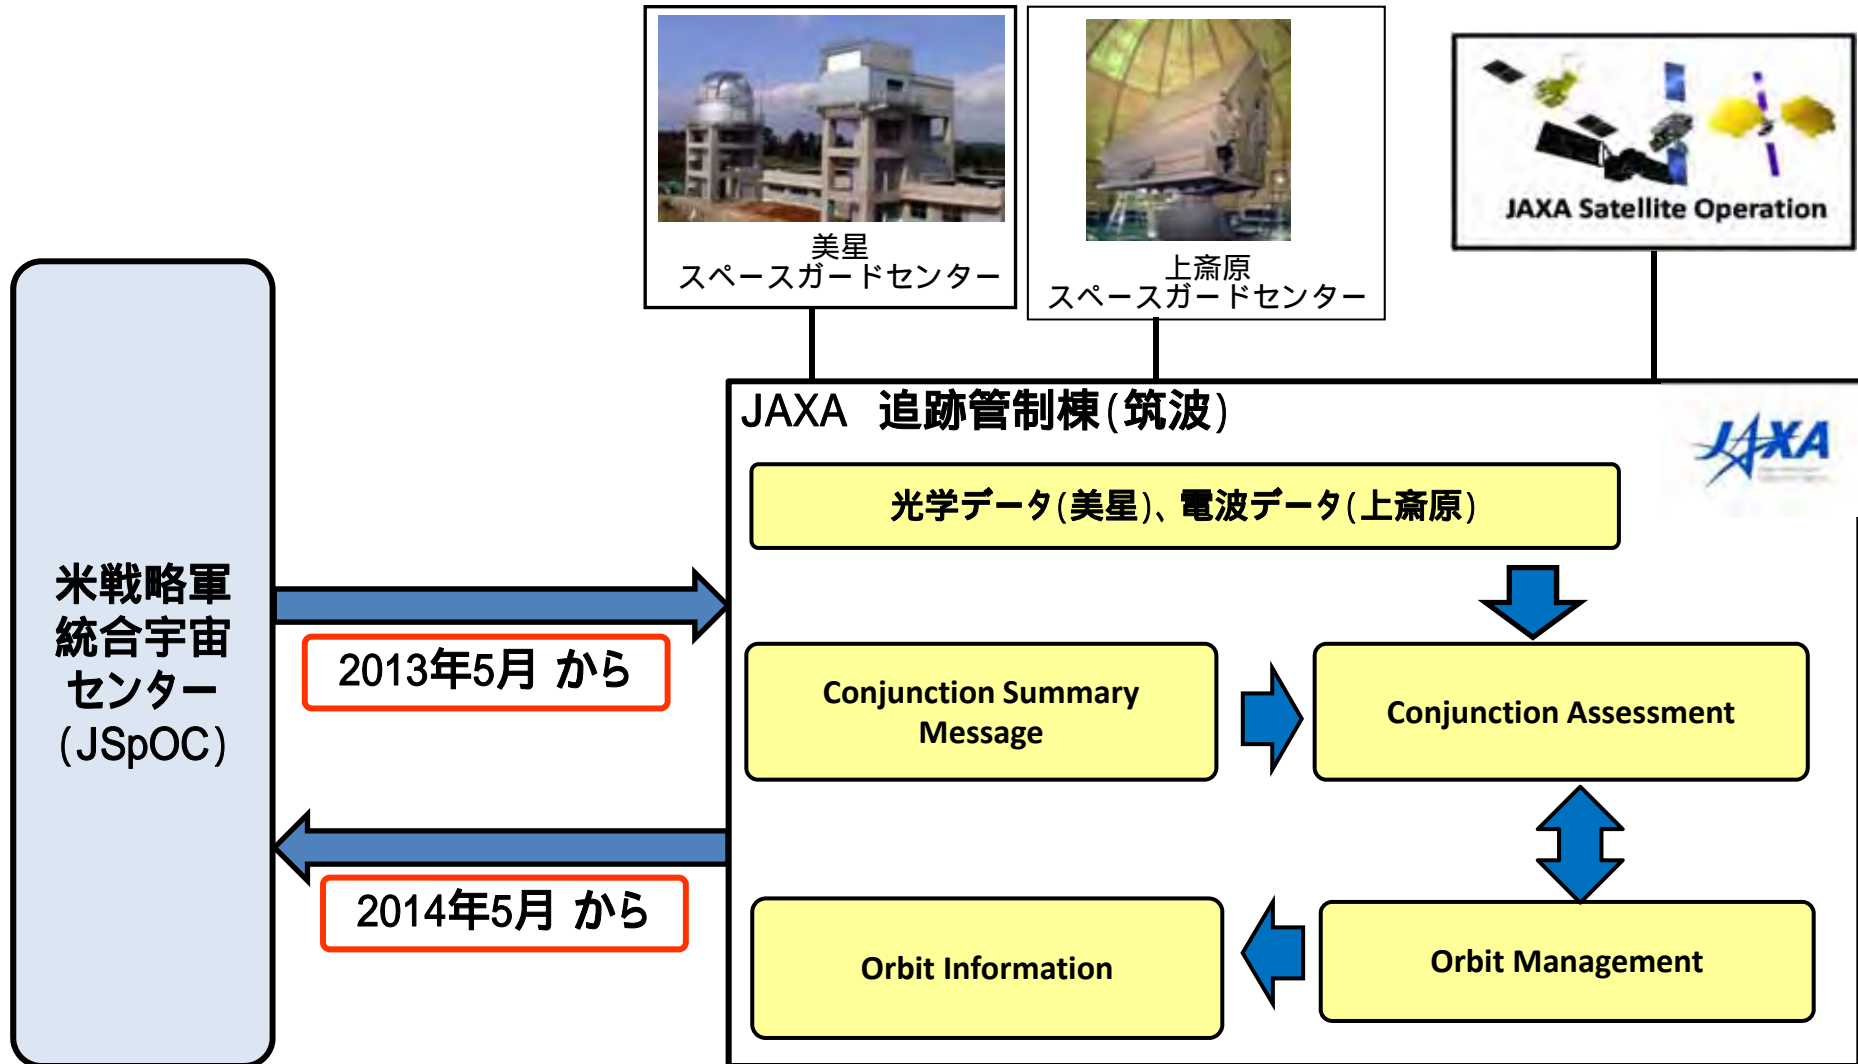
美星
スペースガードセンター

上斎原
スペースガードセンター

JAXA Satellite Operation

米戦略軍
統合宇宙
センター
(JSpOC)

2013年5月 から

2014年5月 から

JAXA 追跡管制棟(筑波)

JAXA

光学データ(美星)、電波データ(上斎原)

Conjunction Summary Message

Conjunction Assessment

Orbit Information

Orbit Management